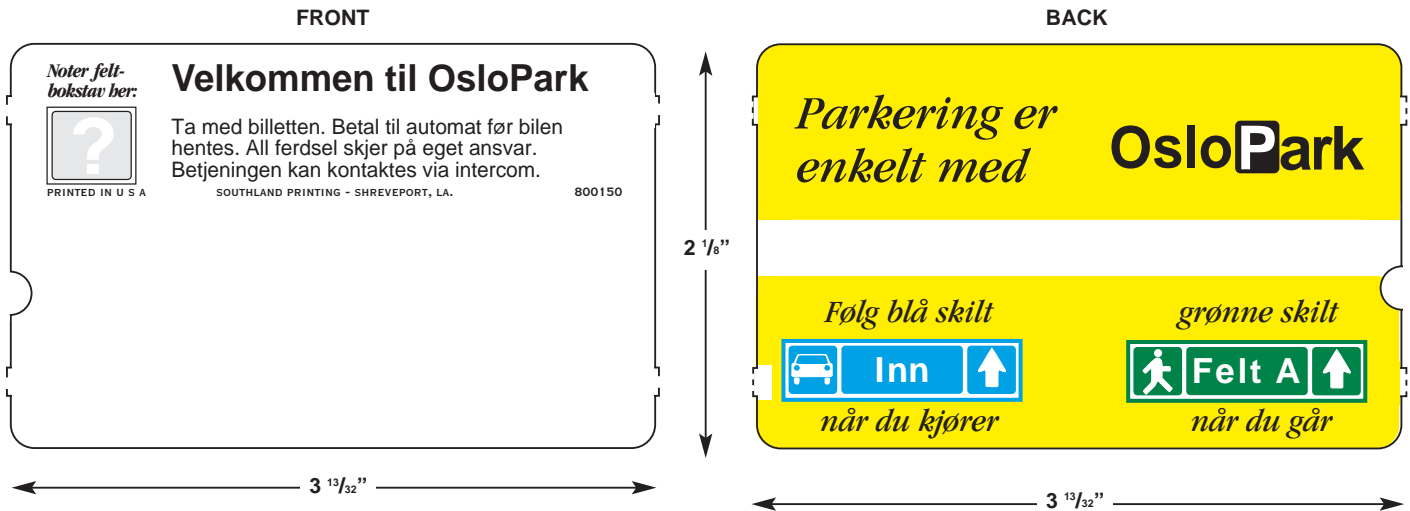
FRONT

Noter feltbokstav her:

?

Velkommen til OsloPark

Ta med billetten. Betal til automat før bilen hentes. All ferdsel skjer på eget ansvar. Betjeningen kan kontaktes via intercom.

PRINTED IN U S A SOUTHLAND PRINTING - SHREVEPORT, LA. 800150

3 $^{13}/_{32}$"

2 $^{1}/_{8}$"

BACK

Parkering er enkelt med

OsloPark

Følg blå skilt

Inn

når du kjører

grønne skilt

Felt A

når du går

3 $^{13}/_{32}$"